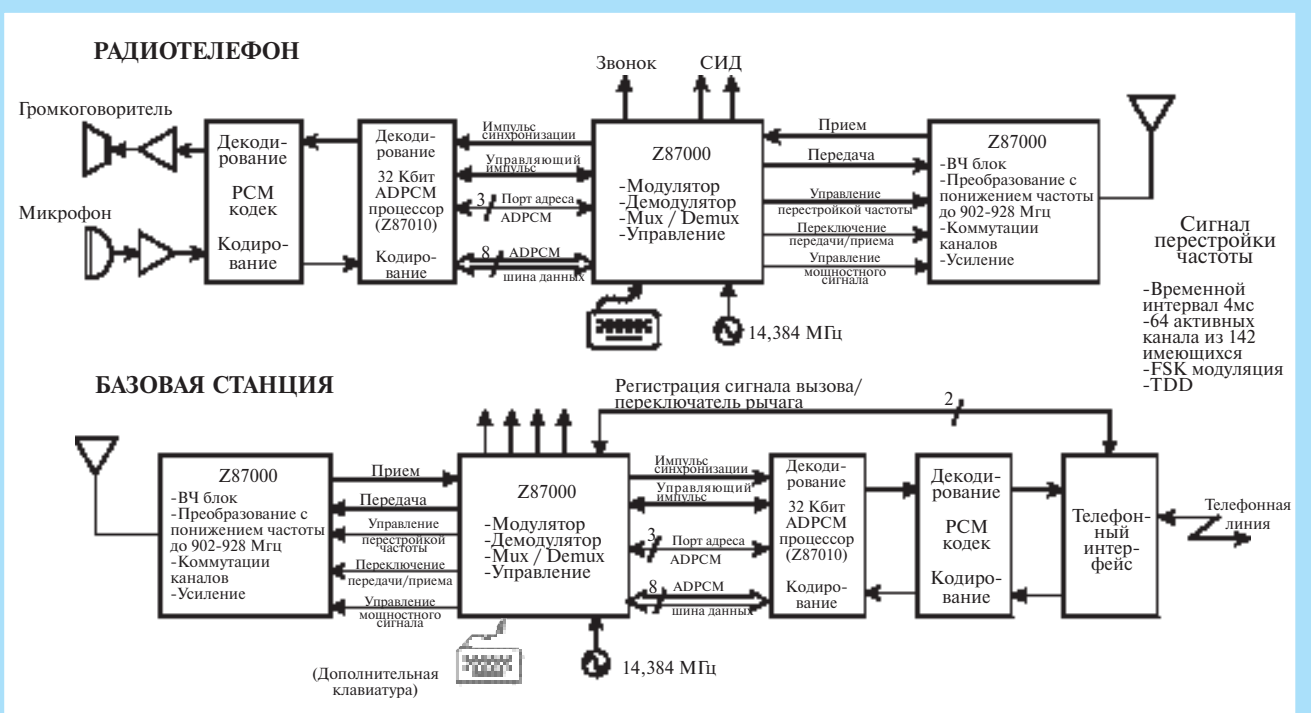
РАДИОТЕЛЕФОН

Звонок
СИД

Громкоговоритель
Микрофон

Декодирование
PCM кодек
Кодирование

Декодирование
32 Кбит ADPCM процессор (Z87010)
Кодирование

Импульс синхронизации
Управляющий импульс
3
Порт адреса ADPCM
8
ADPCM шина данных

Z87000
-Модулятор
-Демодулятор
-Mux / Demux
-Управление

14,384 МГц

Прием
Передача
Управление перестройкой частоты
Переключение передачи/приема
Управление мощностного сигнала

Z87000
-ВЧ блок
-Преобразование с понижением частоты до 902-928 Мгц
-Коммутации каналов
-Усиление

Сигнал перестройки частоты

-Временной интервал 4мс
-64 активных канала из 142 имеющихся
-FSK модуляция
-TDD

БАЗОВАЯ СТАНЦИЯ

Регистрация сигнала вызова/ переключатель рычага
2

Z87000
-ВЧ блок
-Преобразование с понижением частоты до 902-928 Мгц
-Коммутации каналов
-Усиление

Прием
Передача
Управление перестройкой частоты
Переключение передачи/приема
Управление мощностного сигнала

Z87000
-Модулятор
-Демодулятор
-Mux / Demux
-Управление

(Дополнительная клавиатура)

14,384 МГц

Импульс синхронизации
Управляющий импульс
3
Порт адреса ADPCM
8
ADPCM шина данных

Декодирование
32 Кбит ADPCM процессор (Z87010)
Кодирование

Декодирование
PCM кодек
Кодирование

Телефонный интерфейс

Телефонная линия